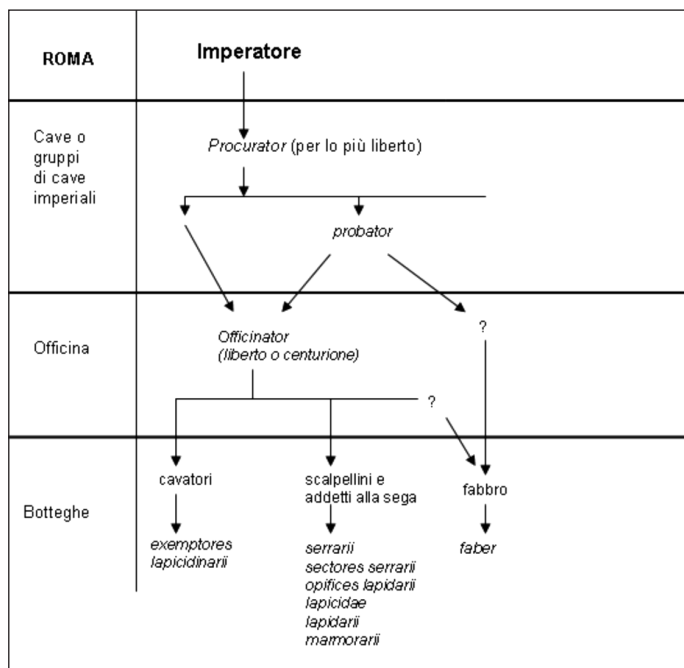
ROMA

Imperatore

Cave o gruppi di cave imperiali

Procurator (per lo più liberto)

cavatori

probator

Officina

Officinator (liberto o centurione)

?

?

Botteghe

cavatori

exemptores lapicidinarii

scalpellini e addetti alla sega

serrarii
sectores serrarii
opifices lapidarii
lapicidae
lapidarii
marmorarii

fabbro

faber